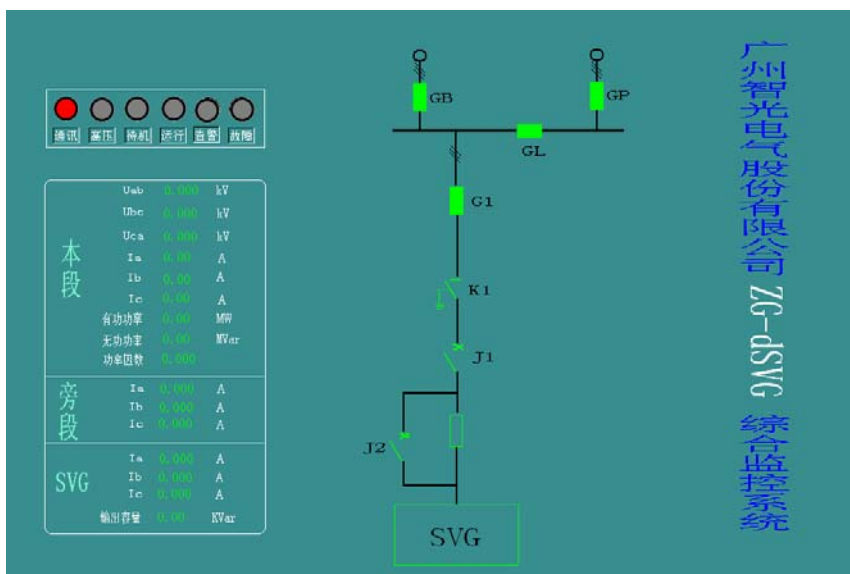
通讯 高压 待机 运行 告警 故障

本段
Uab 0.000 kV
Ubc 0.000 kV
Uca 0.000 kV
Ia 0.00 A
Ib 0.00 A
Ic 0.00 A
有功功率 0.00 MW
无功功率 0.00 MVar
功率因数 0.000

旁段
Ia 0.000 A
Ib 0.000 A
Ic 0.000 A

SVG
Ia 0.000 A
Ib 0.000 A
Ic 0.000 A
输出容量 0.00 KVar

GB
GP
GL
G1
K1
J1
J2
SVG

广州智光电气股份有限公司 ZG-dSVG 综合监控系统